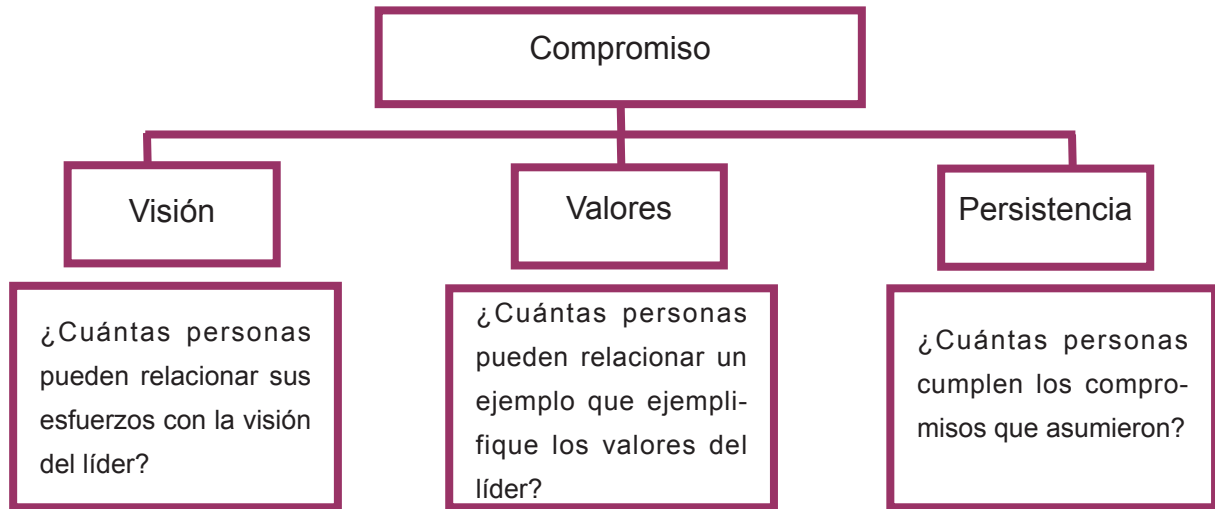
Compromiso

Visión

Valores

Persistencia

¿Cuántas personas pueden relacionar sus esfuerzos con la visión del líder?

¿Cuántas personas pueden relacionar un ejemplo que ejemplifique los valores del líder?

¿Cuántas personas cumplen los compromisos que asumieron?